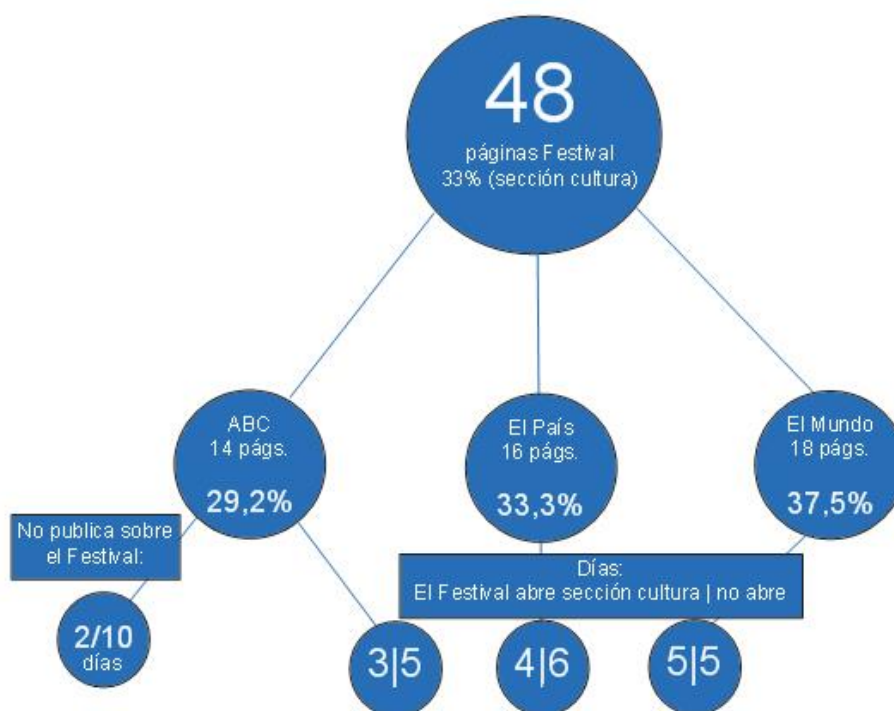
48
páginas Festival
33% (sección cultura)

ABC
14 págs.
29,2%

El País
16 págs.
33,3%

El Mundo
18 págs.
37,5%

No publica sobre el Festival:

2/10
días

Días:
El Festival abre sección cultura | no abre

3|5

4|6

5|5